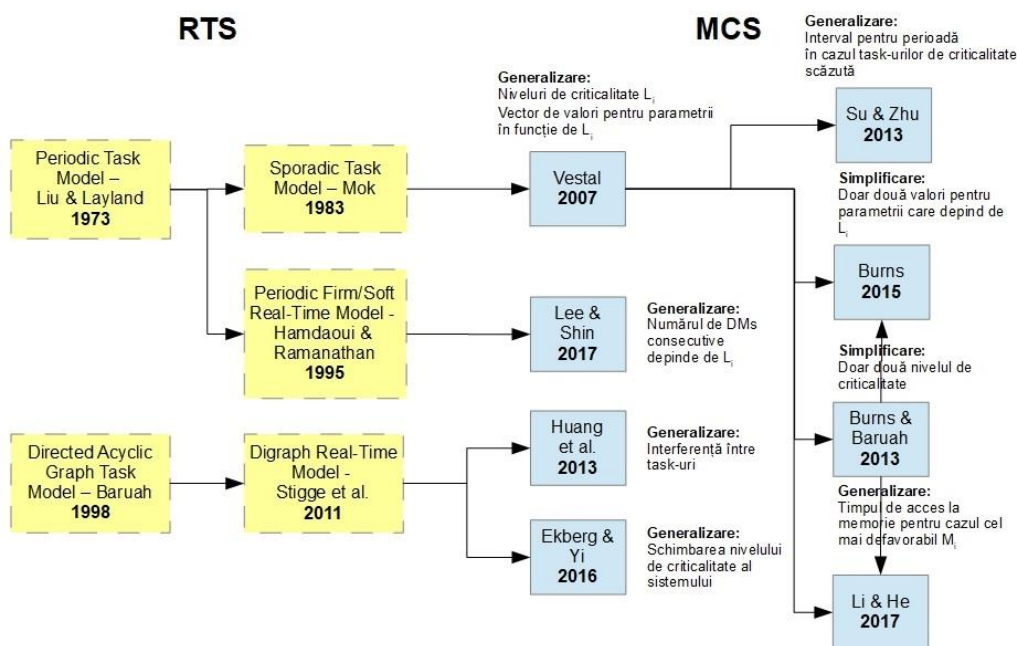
RTS

MCS

Generalizare:
Interval pentru perioadă în cazul task-urilor de criticalitate scăzută

Generalizare:
Niveluri de criticalitate $L_i$
Vector de valori pentru parametrii în funcție de $L_i$

Periodic Task Model – Liu & Layland
1973

Sporadic Task Model – Mok
1983

Vestal
2007

Su & Zhu
2013

Simplificare:
Doar două valori pentru parametrii care depind de $L_i$

Burns
2015

Periodic Firm/Soft Real-Time Model - Hamdaoui & Ramanathan
1995

Lee & Shin
2017

Generalizare:
Numărul de DMs consecutive depinde de $L_i$

Simplificare:
Doar două nivelul de criticalitate

Directed Acyclic Graph Task Model – Baruah
1998

Digraph Real-Time Model - Stigge et al.
2011

Huang et al.
2013

Generalizare:
Interferență între task-uri

Burns & Baruah
2013

Generalizare:
Timpul de acces la memorie pentru cazul cel mai defavorabil $M_i$

Ekberg & Yi
2016

Generalizare:
Schimbarea nivelului de criticalitate al sistemului

Li & He
2017